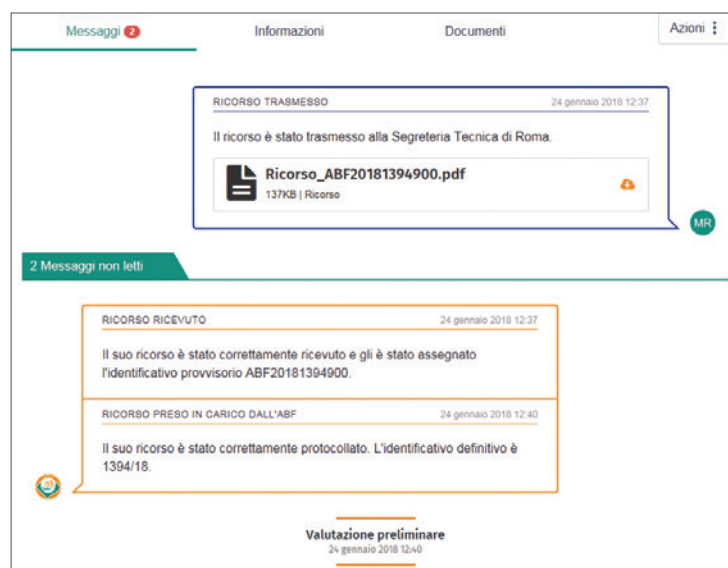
Messaggi 2

Informazioni

Documenti

Azioni ⋮

RICORSO TRASMESSO

24 gennaio 2018 12:37

Il ricorso è stato trasmesso alla Segreteria Tecnica di Roma.

Ricorso_ABF20181394900.pdf

137KB | Ricorso

MR

2 Messaggi non letti

RICORSO RICEVUTO

24 gennaio 2018 12:37

Il suo ricorso è stato correttamente ricevuto e gli è stato assegnato l'identificativo provvisorio ABF20181394900.

RICORSO PRESO IN CARICO DALL'ABF

24 gennaio 2018 12:40

Il suo ricorso è stato correttamente protocollato. L'identificativo definitivo è 1394/18.

Valutazione preliminare

24 gennaio 2018 12:40